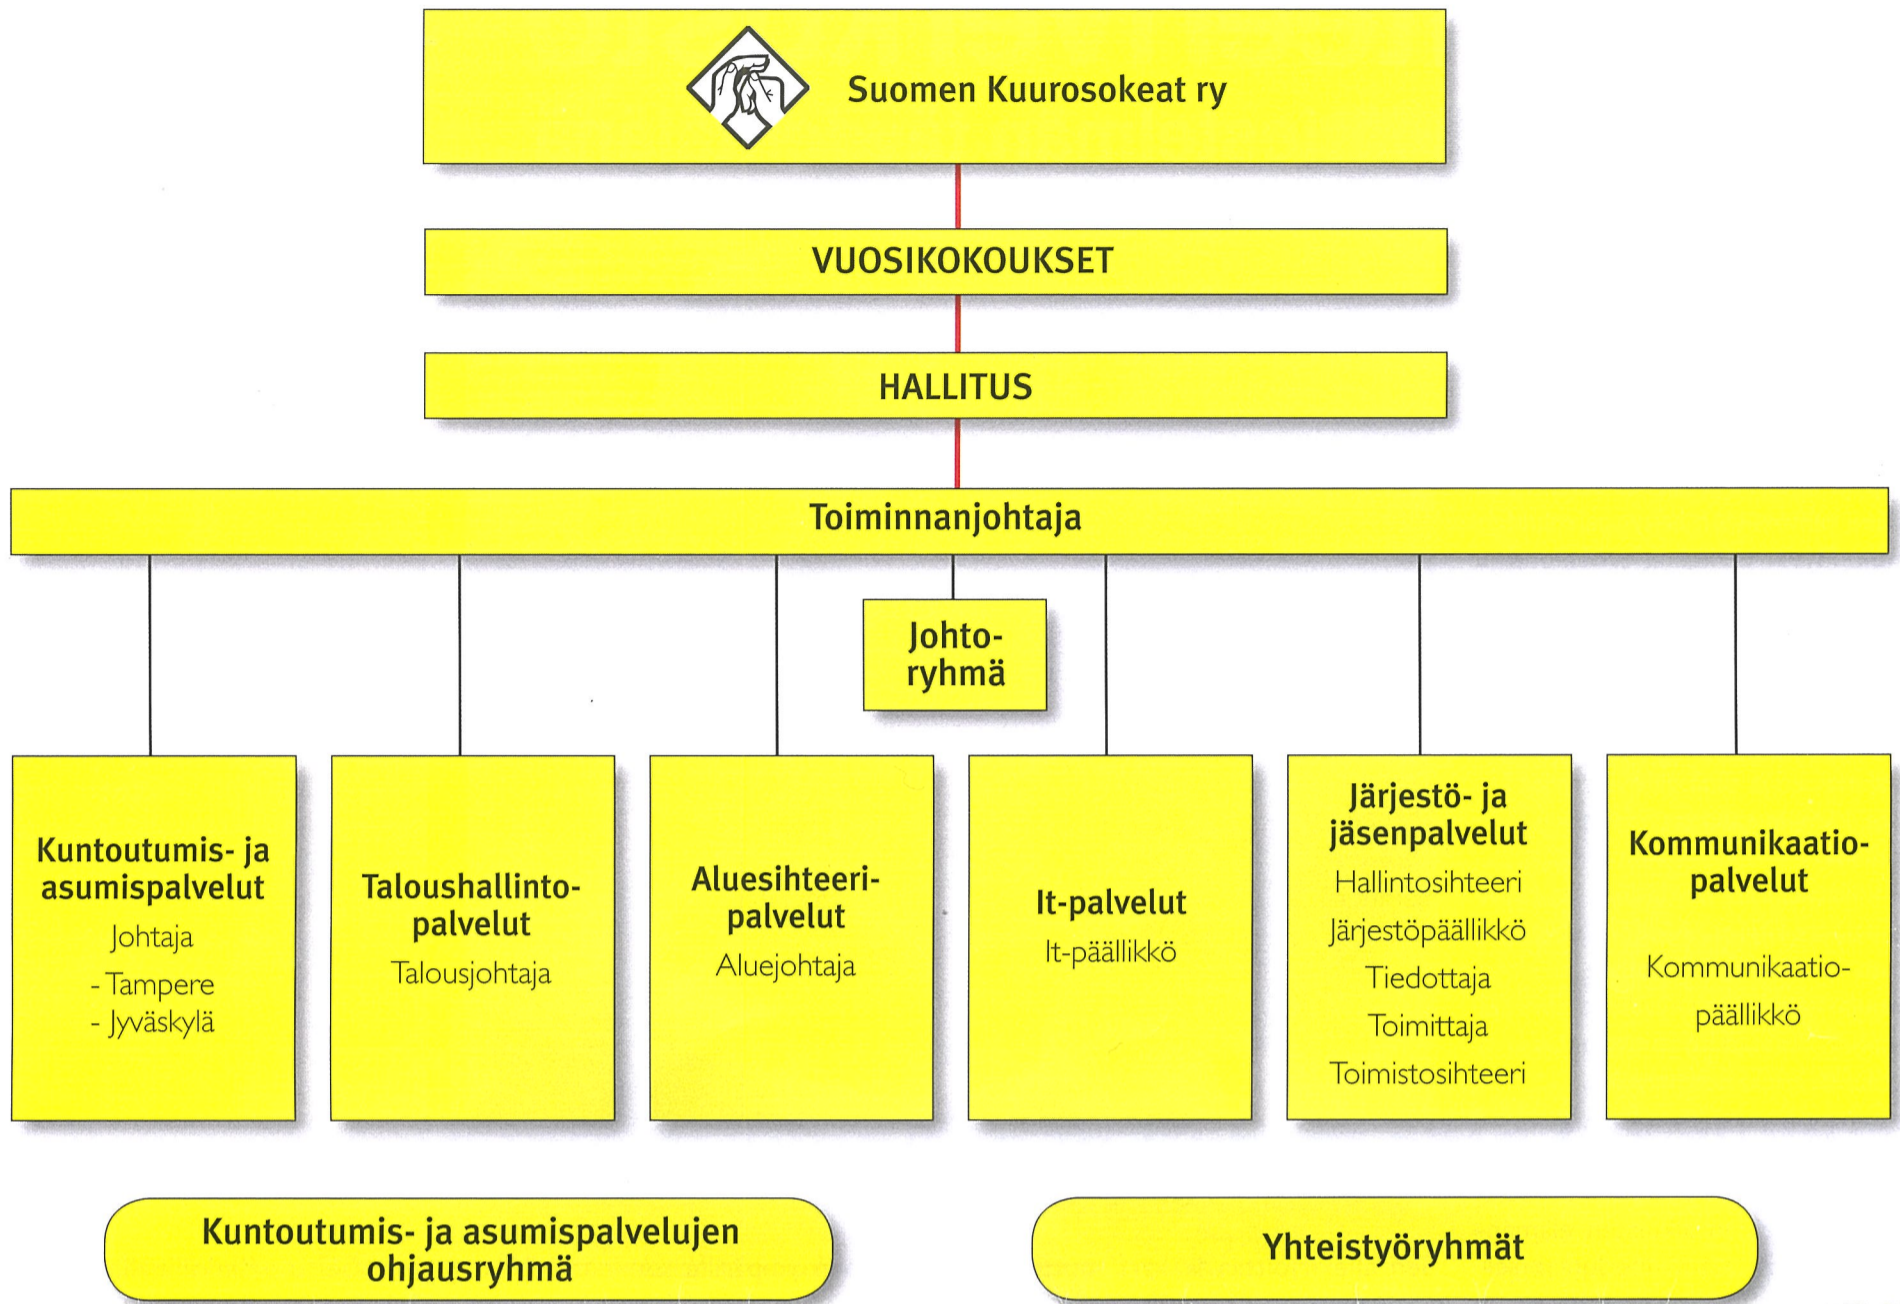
Suomen Kuurosokeat ry

VUOSIKOKOUKSET

HALLITUS

Toiminnanjohtaja

Johtoryhmä

Kuntoutumis- ja asumispalvelut
Johtaja
- Tampere
- Jyväskylä

Taloushallintopalvelut
Talousjohtaja

Aluesihteeripalvelut
Aluejohtaja

It-palvelut
It-päällikkö

Järjestö- ja jäsenpalvelut
Hallintosihteeri
Järjestöpäällikkö
Tiedottaja
Toimittaja
Toimistosihteeri

Kommunikaatiopalvelut
Kommunikaatiopäällikkö

Kuntoutumis- ja asumispalvelujen ohjausryhmä

Yhteistyöryhmät